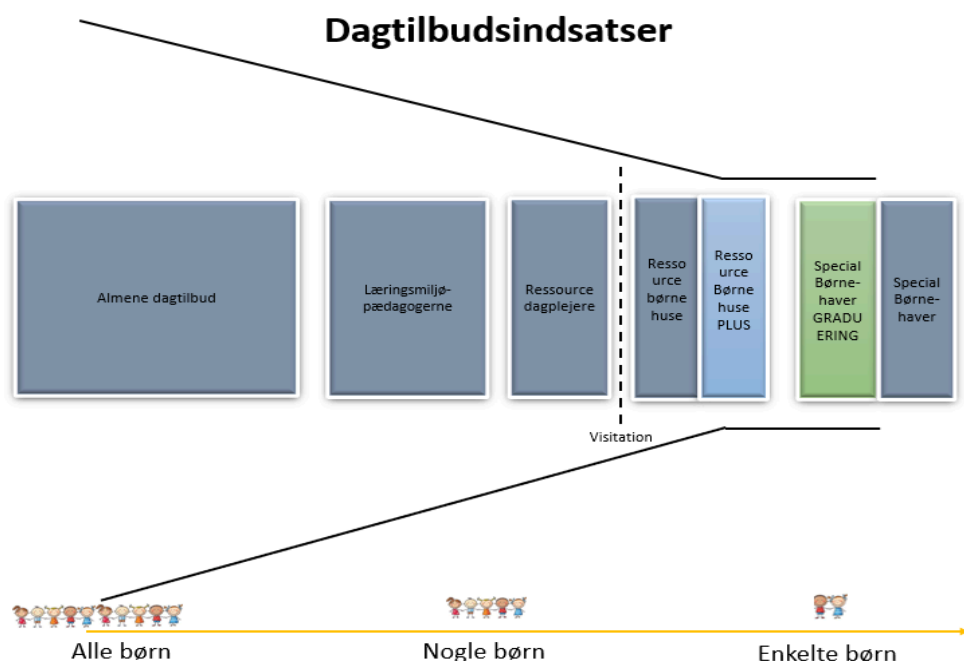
Dagtilbudsindsatser

Almene dagtilbud

Læringsmiljø-pædagogerne

Ressource dagplejere

Resso urce børne huse

Resso urce Børne huse PLUS

Special Børne-haver GRADU ERING

Special Børne-haver

Visitation

Alle børn

Nogle børn

Enkelte børn